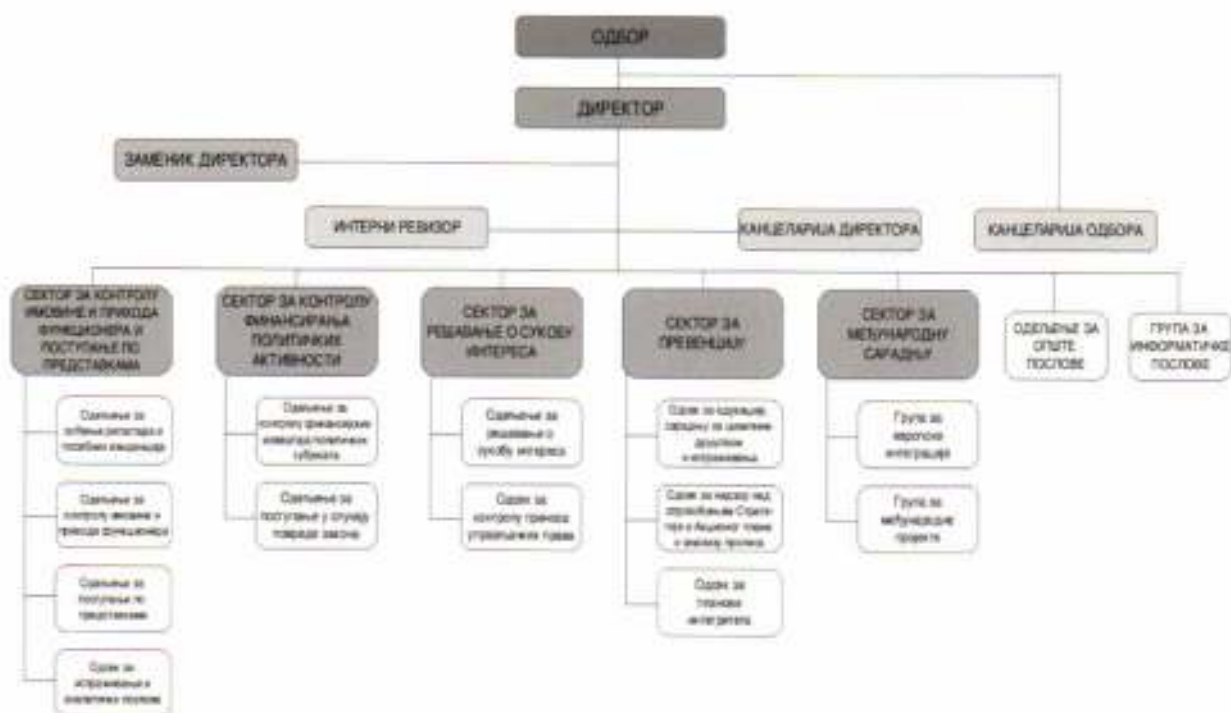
ОДБОР

ДИРЕКТОР

ЗАМЕНИК ДИРЕКТОРА

ИНТЕРНИ РЕВИЗОР

КАНЦЕЛАРИЈА ДИРЕКТОРА

КАНЦЕЛАРИЈА ОДБОРА

СЕКТОР ЗА КОНТРОЛУ ИМОВИНЕ И ПРИХОДА ФУНКЦИОНЕРА И ПОСТУПАЊЕ ПО ПРЕДСТАВКАМА

Одељење за вођење регистара и поклона функционера

Одељење за контролу имовине и прихода функционера

Одељење за поступање по представкама

Одсек за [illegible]

СЕКТОР ЗА КОНТРОЛУ ФИНАНСИРАЊА ПОЛИТИЧКИХ АКТИВНОСТИ

Одељење за контролу финансирања активности политичких субјеката

Одељење за поступање у случају повреде закона

СЕКТОР ЗА РЕШАВАЊЕ О СУКОБУ ИНТЕРЕСА

Одељење за решавање о сукобу интереса

Одсек за контролу преноса управљачких права

СЕКТОР ЗА ПРЕВЕНЦИЈУ

Одсек за едукацију, сарадњу са цивилним друштвом и истраживања

Одсек за надзор над спровођењем Стратегије и Акционог плана и анализу прописа

Одсек за планове интегритета

СЕКТОР ЗА МЕЂУНАРОДНУ САРАДЊУ

Група за европске интеграције

Група за међународне пројекте

ОДЕЉЕЊЕ ЗА ОПШТЕ ПОСЛОВЕ

ГРУПА ЗА ИНФОРМАТИЧКЕ ПОСЛОВЕ